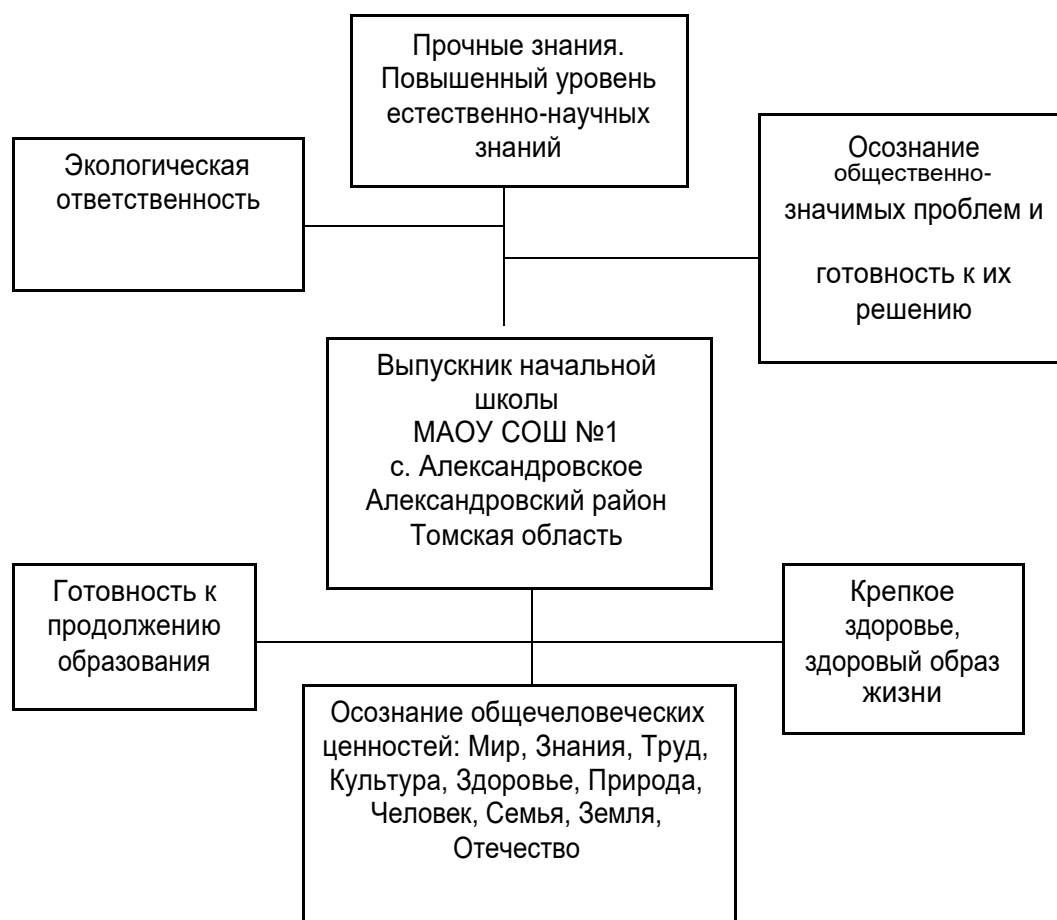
Прочные знания. Повышенный уровень естественно-научных знаний

Экологическая ответственность

Осознание общественно-значимых проблем и

готовность к их решению

Выпускник начальной школы
МАОУ СОШ №1
с. Александровское
Александровский район
Томская область

Готовность к продолжению образования

Крепкое здоровье, здоровый образ жизни

Осознание общечеловеческих ценностей: Мир, Знания, Труд, Культура, Здоровье, Природа, Человек, Семья, Земля, Отечество